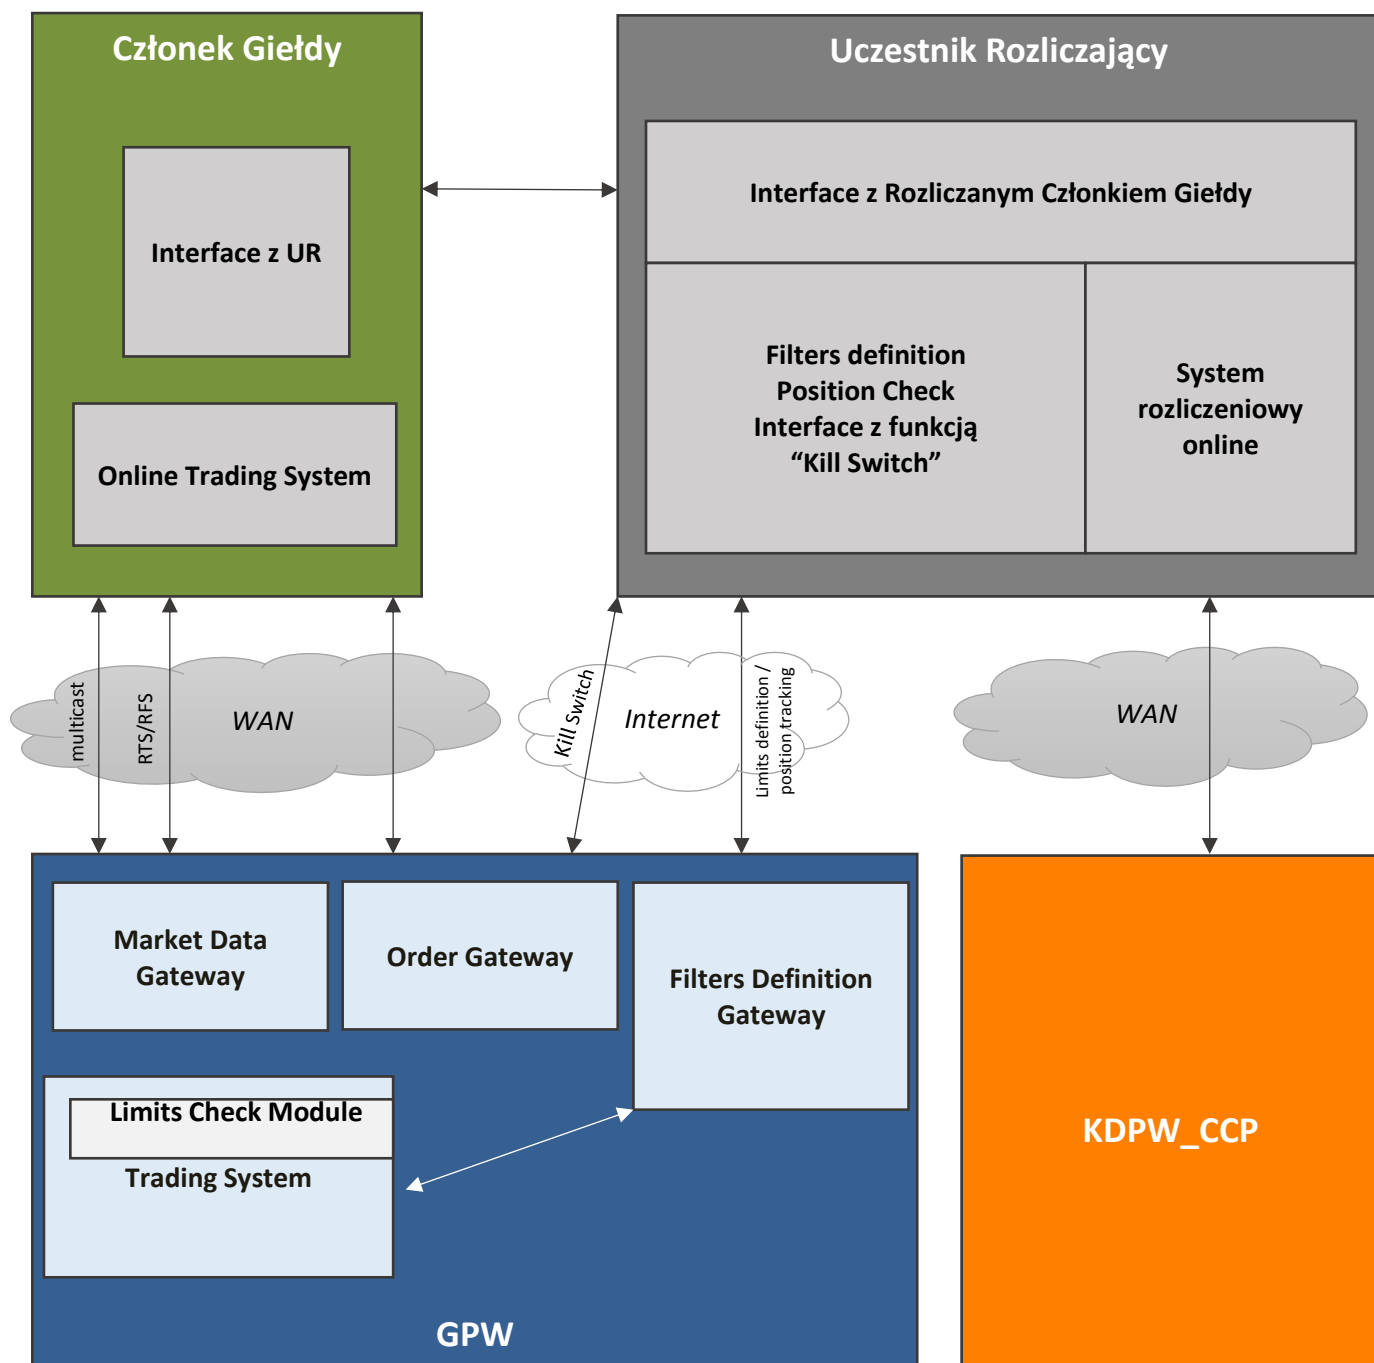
Członek Giełdy

Interface z UR

Online Trading System

Uczestnik Rozliczający

Interface z Rozliczanym Członkiem Giełdy

Filters definition
Position Check
Interface z funkcją
“Kill Switch”

System rozliczeniowy online

multicast

RTS/RFS

WAN

Kill Switch

Internet

Limits definition / position tracking

WAN

Market Data Gateway

Order Gateway

Filters Definition Gateway

Limits Check Module

Trading System

GPW

KDPW_CCP